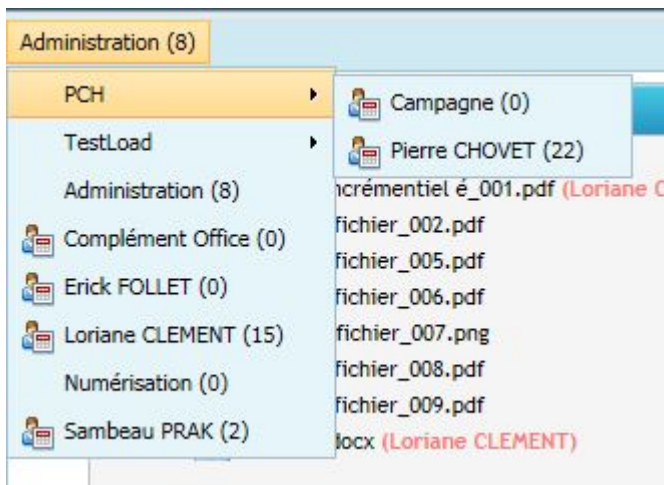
Administration (8)

PCH

TestLoad

Administration (8)

Complément Office (0)

Erick FOLLET (0)

Loriane CLEMENT (15)

Numérisation (0)

Sambeau PRAK (2)

Campagne (0)

Pierre CHOVET (22)

ncrémentiel é_001.pdf (Loriane C

fichier_002.pdf

fichier_005.pdf

fichier_006.pdf

fichier_007.png

fichier_008.pdf

fichier_009.pdf

docx (Loriane CLEMENT)